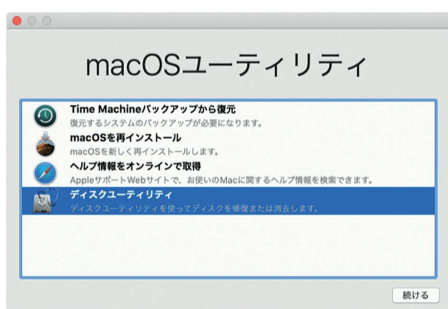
macOSユーティリティ

Time Machineバックアップから復元
復元するシステムのバックアップが必要になります。

macOSを再インストール
macOSを新しくインストールします。

ヘルプ情報をオンラインで取得
AppleサポートWebサイトで、お使いのMacに関するヘルプ情報を検索できます。

ディスクユーティリティ
ディスクユーティリティを使ってディスクを修復または消去します。

続ける